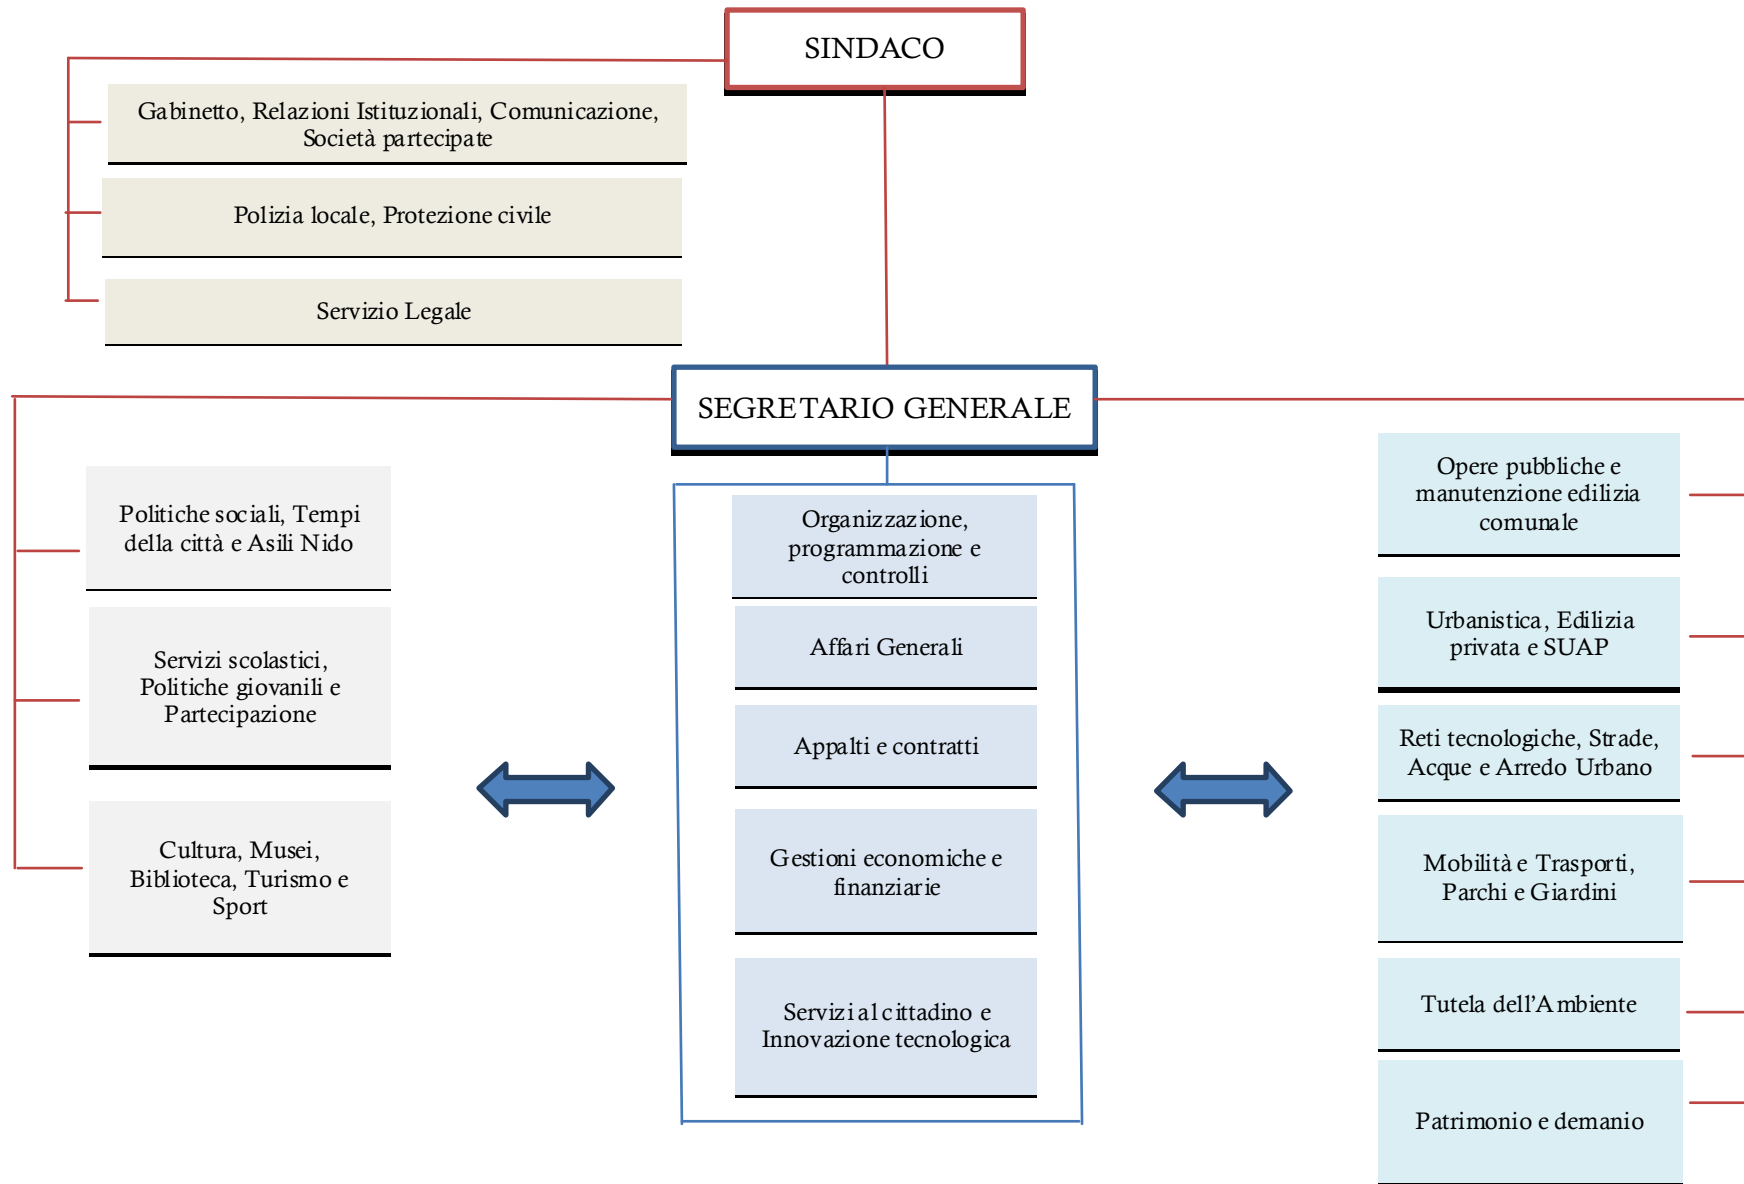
SINDACO

Gabinetto, Relazioni Istituzionali, Comunicazione, Società partecipate

Polizia locale, Protezione civile

Servizio Legale

SEGRETARIO GENERALE

Politiche sociali, Tempi della città e Asili Nido

Servizi scolastici, Politiche giovanili e Partecipazione

Cultura, Musei, Biblioteca, Turismo e Sport

Organizzazione, programmazione e controlli

Affari Generali

Appalti e contratti

Gestioni economiche e finanziarie

Servizi al cittadino e Innovazione tecnologica

Opere pubbliche e manutenzione edilizia comunale

Urbanistica, Edilizia privata e SUAP

Reti tecnologiche, Strade, Acque e Arredo Urbano

Mobilità e Trasporti, Parchi e Giardini

Tutela dell'Ambiente

Patrimonio e demanio